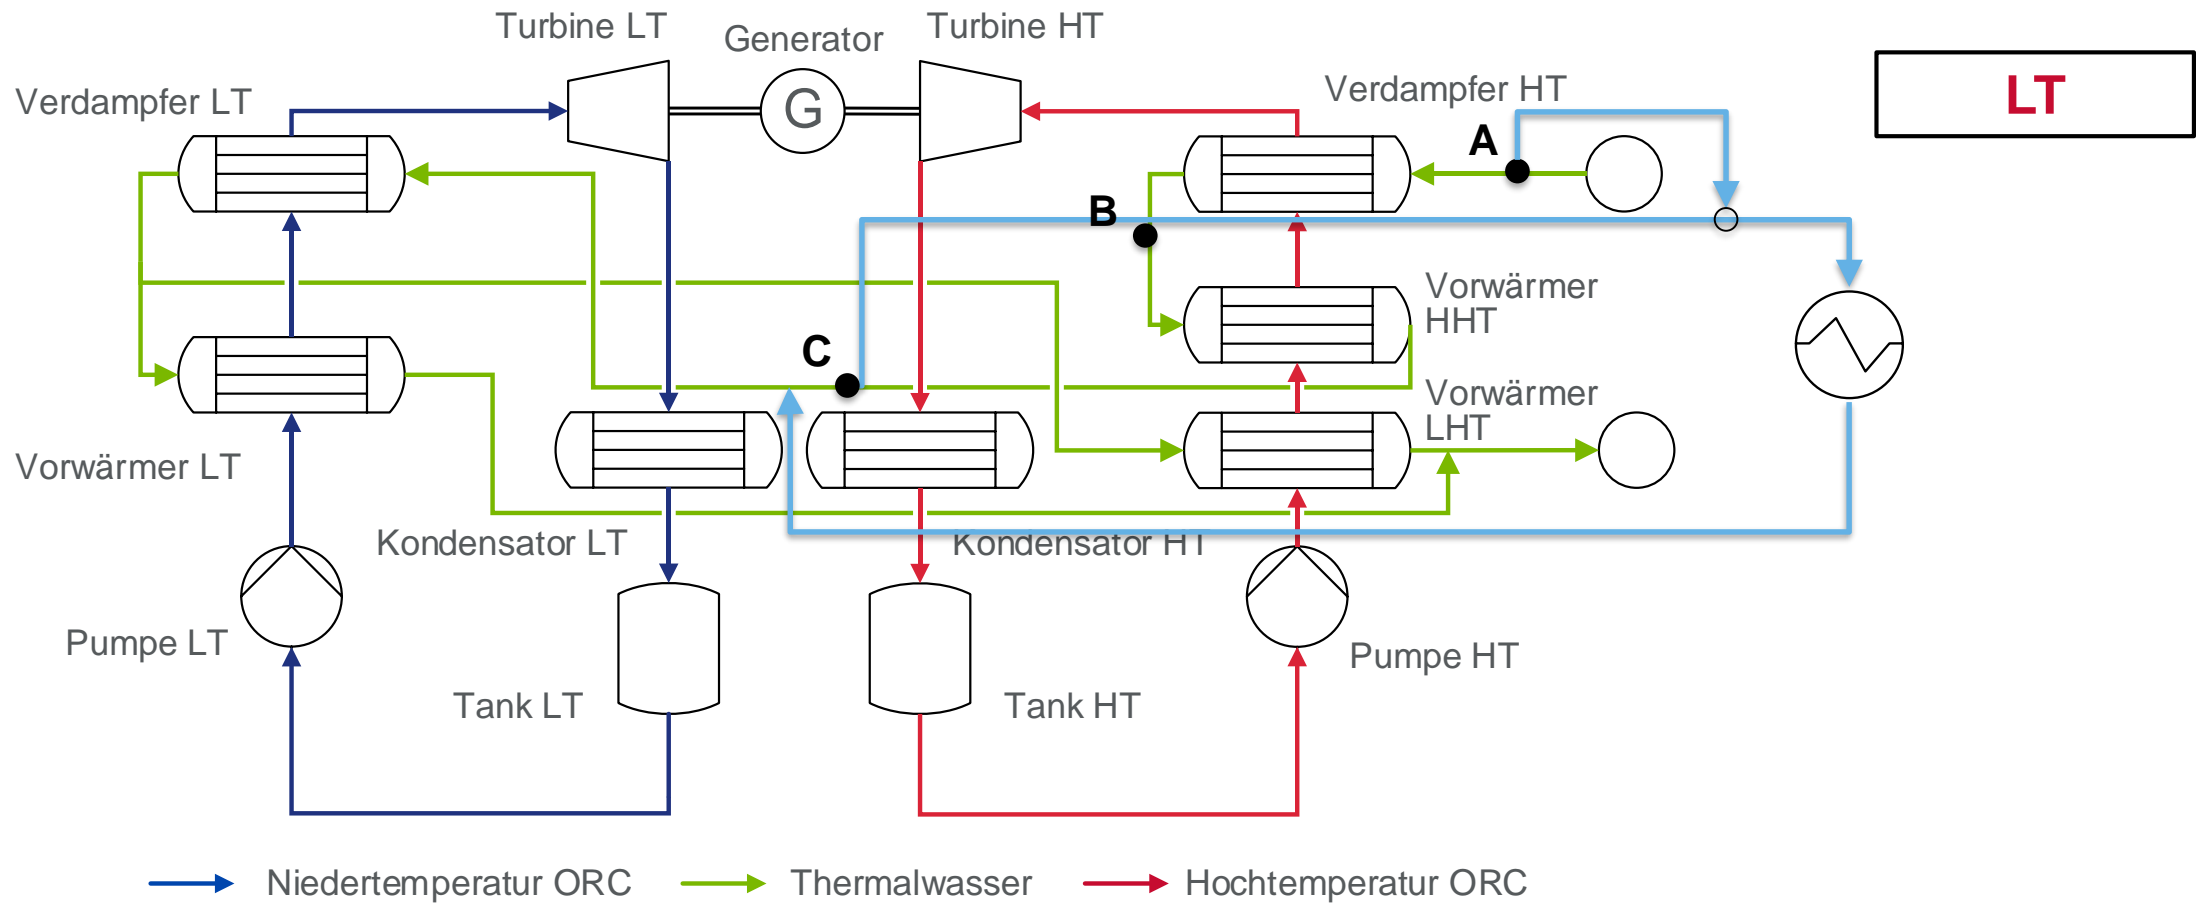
Turbine LT
Generator
Turbine HT
G
Verdampfer LT
Verdampfer HT
LT
A
B
Vorwärmer HHT
C
Vorwärmer LHT
Vorwärmer LT
Kondensator LT
Kondensator HT
Pumpe LT
Tank LT
Tank HT
Pumpe HT
Niedertemperatur ORC
Thermalwasser
Hochtemperatur ORC